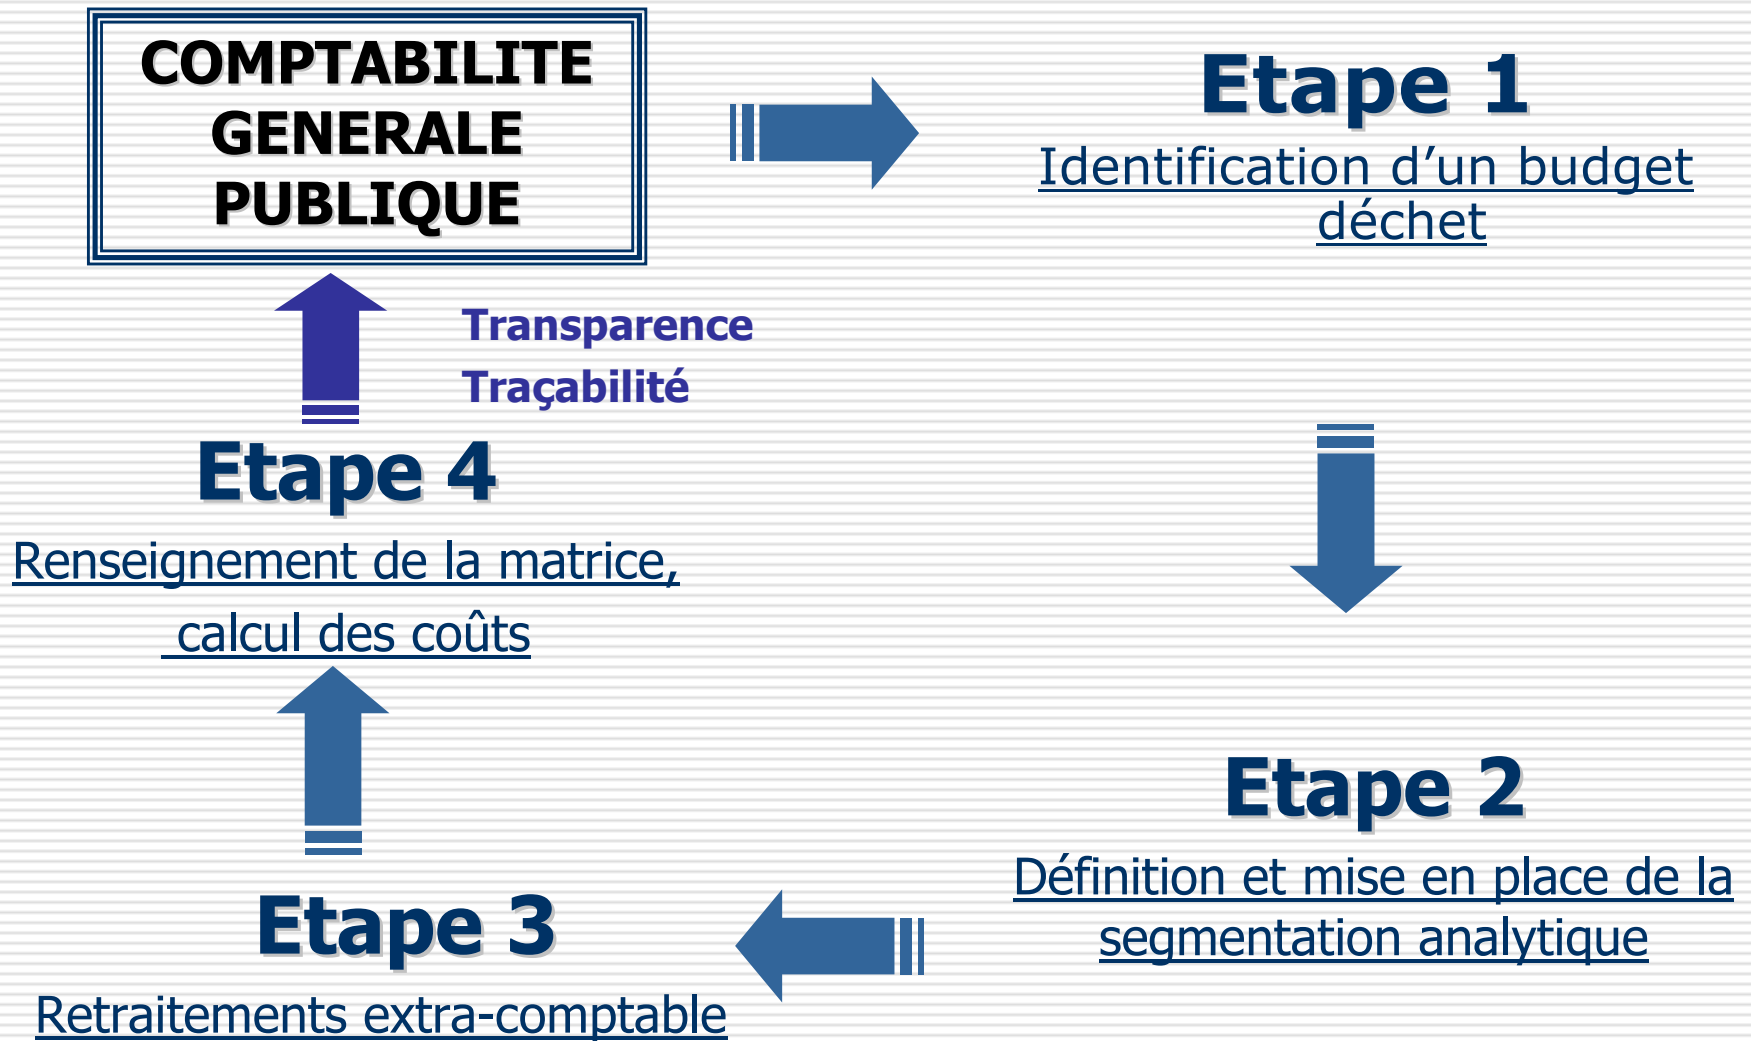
COMPTABILITE GENERALE PUBLIQUE

Etape 1
Identification d'un budget déchet

Transparence
Traçabilité

Etape 4
Renseignement de la matrice, calcul des coûts

Etape 2
Définition et mise en place de la segmentation analytique

Etape 3
Retraitements extra-comptable